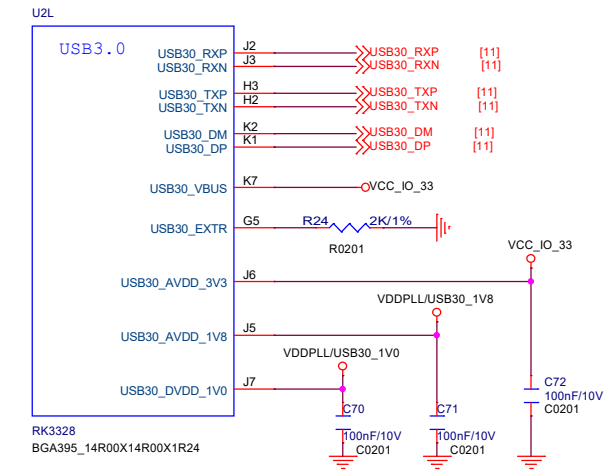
U2L

USB3.0

USB30_RXP J2 USB30_RXP [11]
USB30_RXN J3 USB30_RXN [11]

USB30_TXP H3 USB30_TXP [11]
USB30_TXN H2 USB30_TXN [11]

USB30_DM K2 USB30_DM [11]
USB30_DP K1 USB30_DP [11]

USB30_VBUS K7 VCC_IO_33

USB30_EXTR G5 R24 2K/1%
R0201

VCC_IO_33

USB30_AVDD_3V3 J6

VDDPLL/USB30_1V8

USB30_AVDD_1V8 J5

VDDPLL/USB30_1V0

USB30_DVDD_1V0 J7

C70 100nF/10V C0201
C71 100nF/10V C0201
C72 100nF/10V C0201

RK3328
BGA395_14R00X14R00X1R24